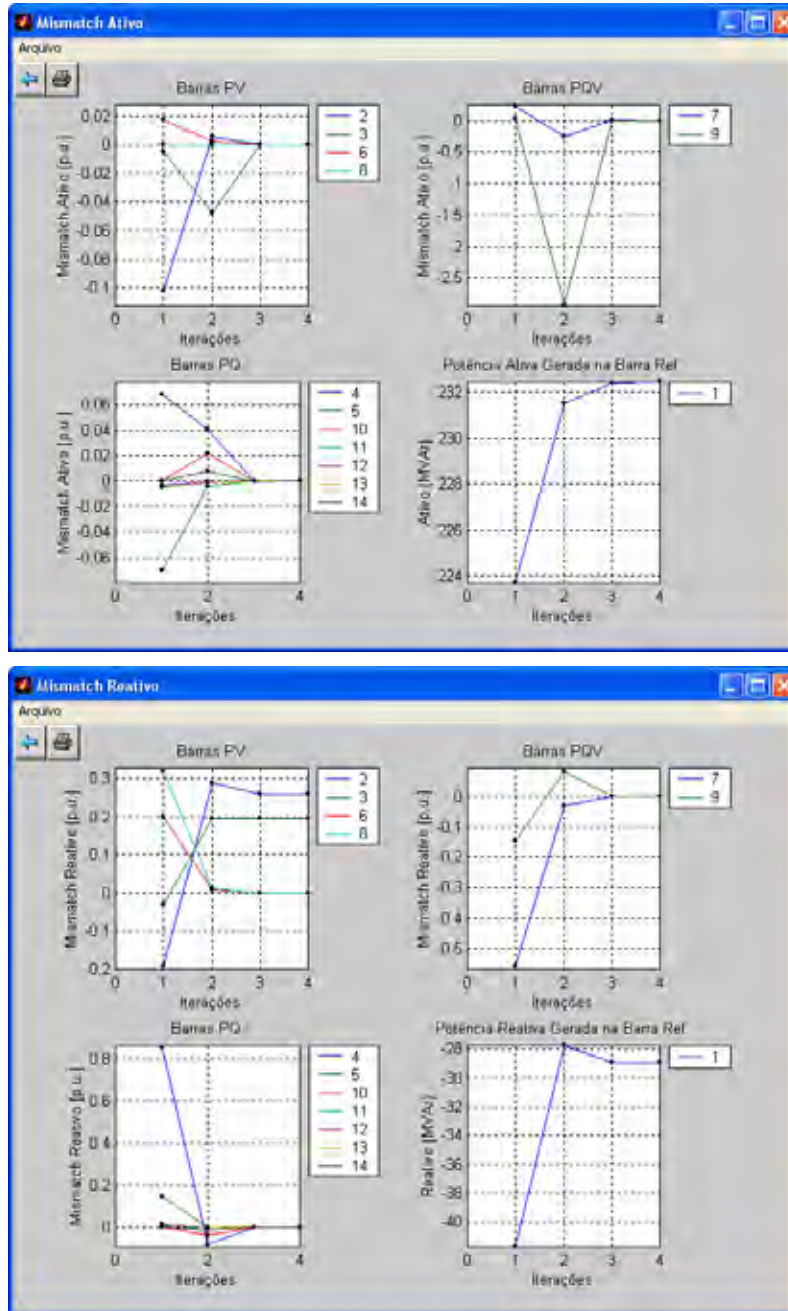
Mismatch Ativo

Arquivo

Barras PV

Mismatch Ativo [p.u.]

0.02
0
-0.02
-0.04
-0.06
-0.08
-0.1

0 1 2 3 4

Iterações

2
3
6
8

Barras PQV

Mismatch Ativo [p.u.]

0
-0.5
-1
-1.5
-2
-2.5

0 1 2 3 4

Iterações

7
9

Barras PQ

Mismatch Ativo [p.u.]

0.06
0.04
0.02
0
-0.02
-0.04
-0.06

0 2 4

Iterações

4
5
10
11
12
13
14

Potência Ativa Gerada na Barra Ref

Ativo [MVAr]

232
230
228
226
224

0 1 2 3 4

Iterações

1

Mismatch Reativo

Arquivo

Barras PV

Mismatch Reativo [p.u.]

0.3
0.2
0.1
0
-0.1
-0.2

0 1 2 3 4

Iterações

2
3
6
8

Barras PQV

Mismatch Reativo [p.u.]

0
-0.1
-0.2
-0.3
-0.4
-0.5

0 1 2 3 4

Iterações

7
9

Barras PQ

Mismatch Reativo [p.u.]

0.8
0.6
0.4
0.2
0

0 2 4

Iterações

4
5
10
11
12
13
14

Potência Reativa Gerada na Barra Ref

Reativo [MVAr]

-28
-30
-32
-34
-36
-38
-40

0 1 2 3 4

Iterações

1